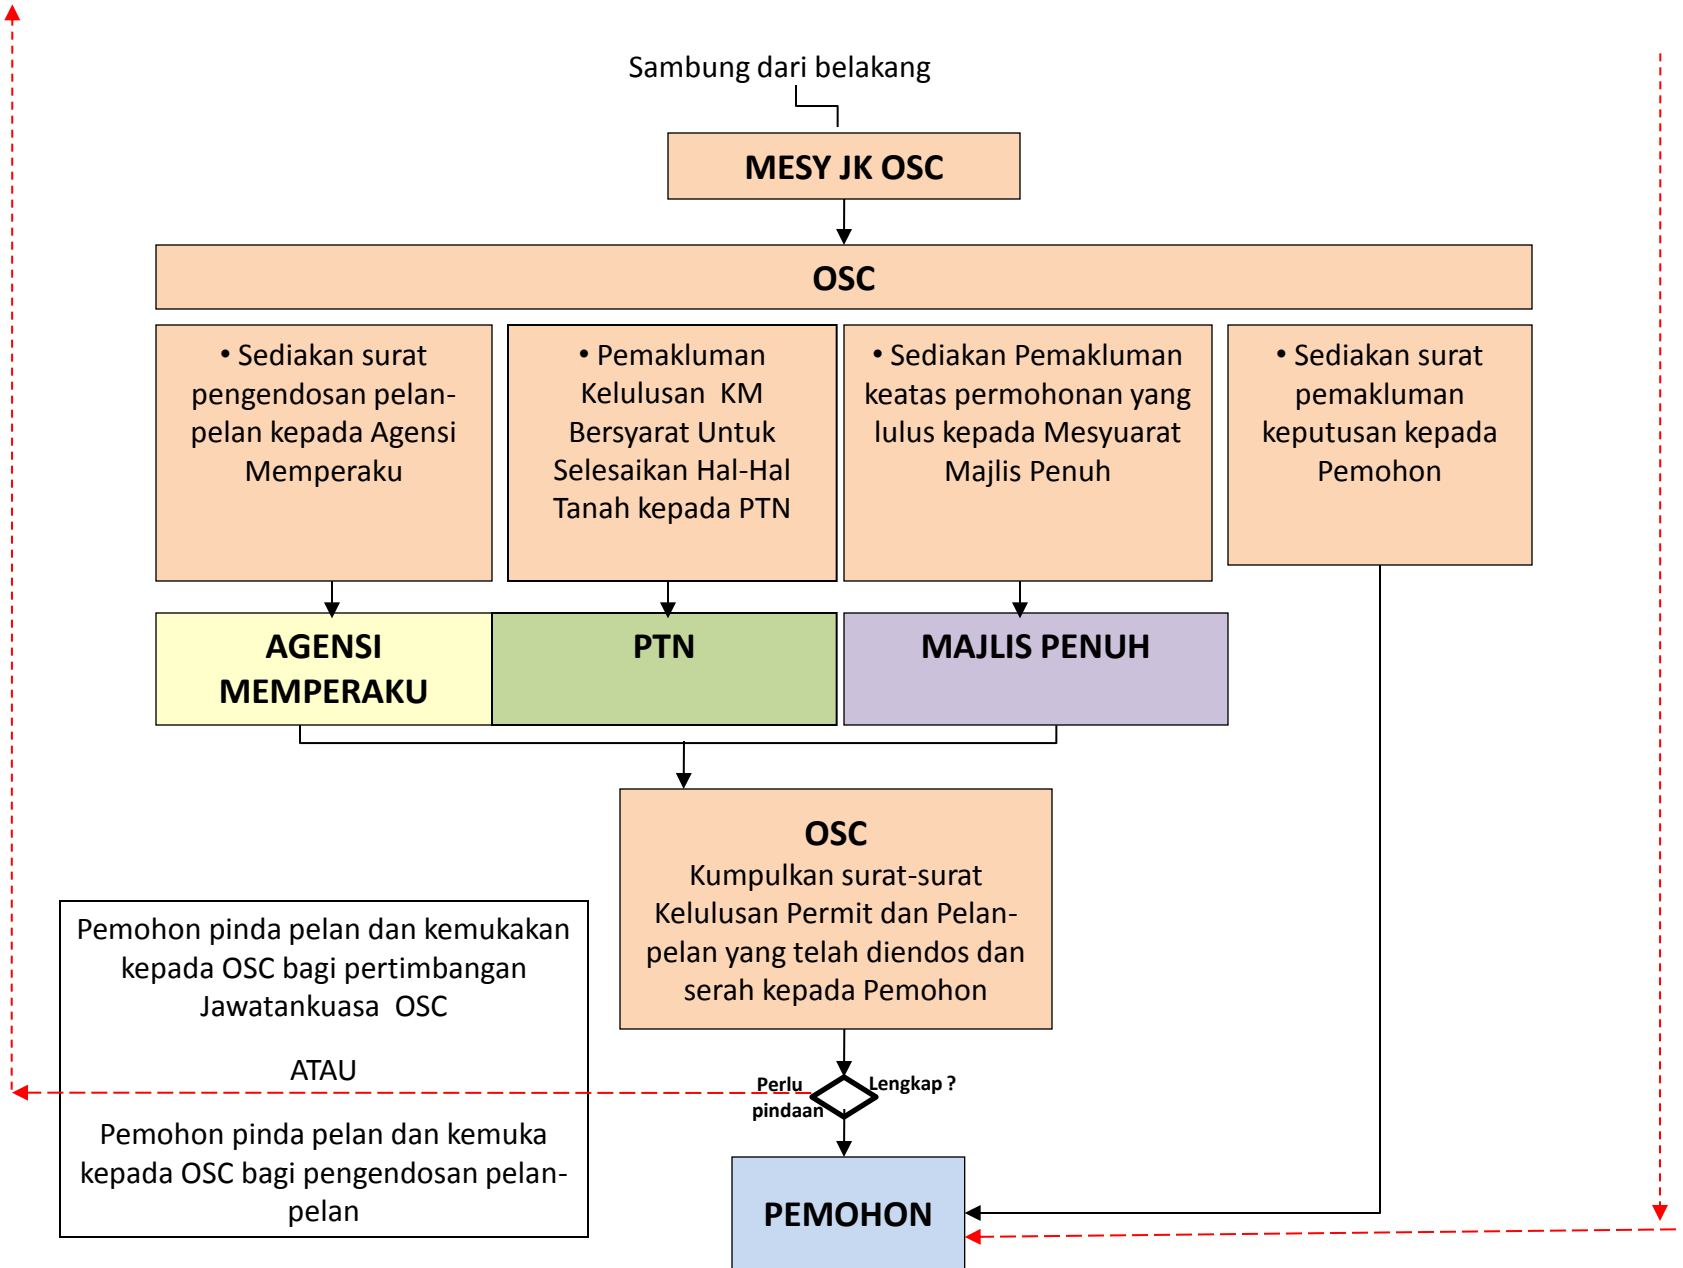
Sambung dari belakang

MESY JK OSC

OSC

• Sediakan surat pengendosan pelan-pelan kepada Agensi Memperaku

• Pemakluman Kelulusan KM Bersyarat Untuk Selesaikan Hal-Hal Tanah kepada PTN

• Sediakan Pemakluman keatas permohonan yang lulus kepada Mesyuarat Majlis Penuh

• Sediakan surat pemakluman keputusan kepada Pemohon

AGENSI MEMPERAKU

PTN

MAJLIS PENUH

OSC
Kumpulkan surat-surat Kelulusan Permit dan Pelan-pelan yang telah diendos dan serah kepada Pemohon

Pemohon pinda pelan dan kemukakan kepada OSC bagi pertimbangan Jawatankuasa OSC

ATAU

Pemohon pinda pelan dan kemuka kepada OSC bagi pengendosan pelan-pelan

Perlu pindaan

Lengkap ?

PEMOHON